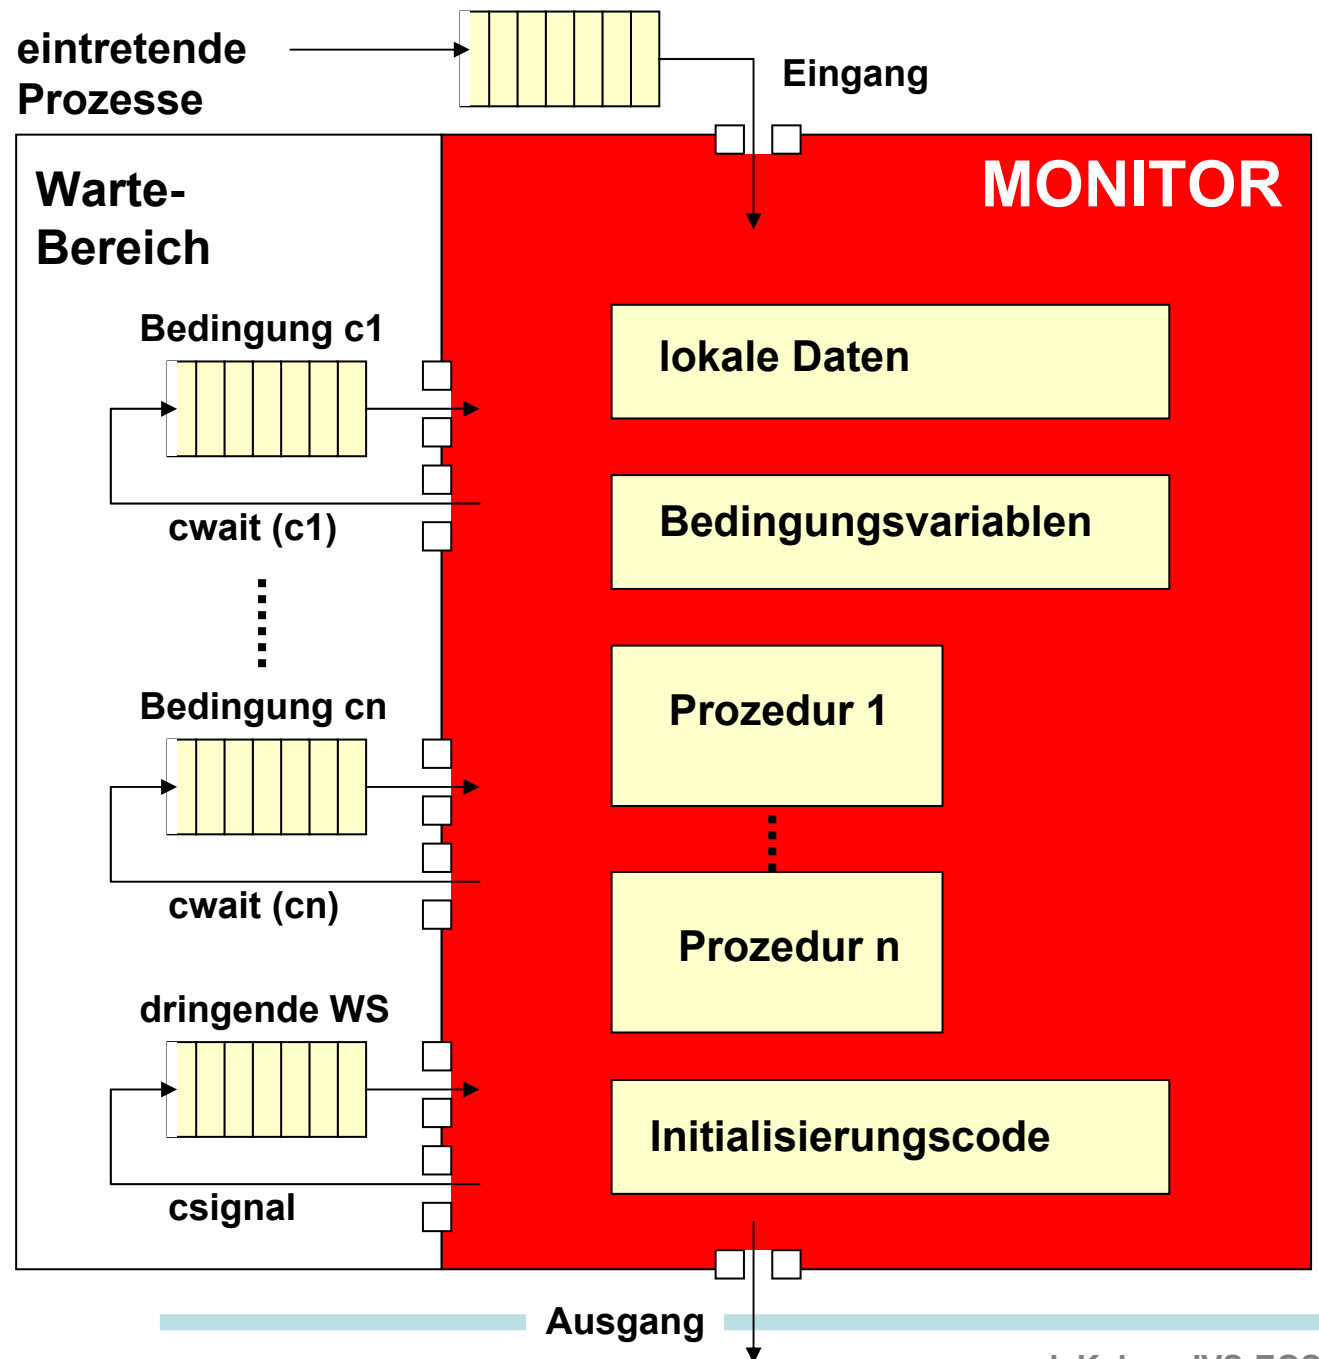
eintretende Prozesse

Eingang

Warte-
Bereich

MONITOR

Bedingung c1

lokale Daten

cwait (c1)

Bedingungsvariablen

Bedingung cn

Prozedur 1

cwait (cn)

Prozedur n

dringende WS

Initialisierungscode

csignal

Ausgang

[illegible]